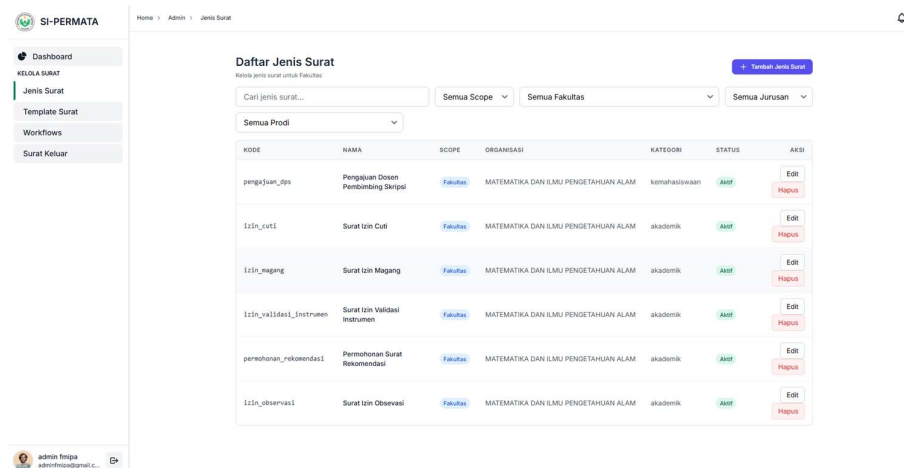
SI-PERMATA

Home > Admin > Jenis Surat

Dashboard
KELOLA SURAT
Jenis Surat
Template Surat
Workflows
Surat Keluar

Daftar Jenis Surat
Kelola jenis surat untuk Fakultas

+ Tambah Jenis Surat

Cari jenis surat...
Semua Scope
Semua Fakultas
Semua Jurusan
Semua Prodi

| KODE | NAMA | SCOPE | ORGANISASI | KATEGORI | STATUS | AKSI |
|---|---|---|---|---|---|---|
| pengajuan_dps | Pengajuan Dosen Pembimbing Skripsi | Fakultas | MATEMATIKA DAN ILMU PENGETAHUAN ALAM | kemahasiswaan | Aktif | Edit Hapus |
| izin_cuti | Surat Izin Cuti | Fakultas | MATEMATIKA DAN ILMU PENGETAHUAN ALAM | akademik | Aktif | Edit Hapus |
| izin_magang | Surat Izin Magang | Fakultas | MATEMATIKA DAN ILMU PENGETAHUAN ALAM | akademik | Aktif | Edit Hapus |
| izin_validasi_instrumen | Surat Izin Validasi Instrumen | Fakultas | MATEMATIKA DAN ILMU PENGETAHUAN ALAM | akademik | Aktif | Edit Hapus |
| permohonan_rekomendasi | Permohonan Surat Rekomendasi | Fakultas | MATEMATIKA DAN ILMU PENGETAHUAN ALAM | akademik | Aktif | Edit Hapus |
| izin_observasi | Surat Izin Obsevasi | Fakultas | MATEMATIKA DAN ILMU PENGETAHUAN ALAM | akademik | Aktif | Edit Hapus |

admin fmipa
adminfmipa@gmail.c...